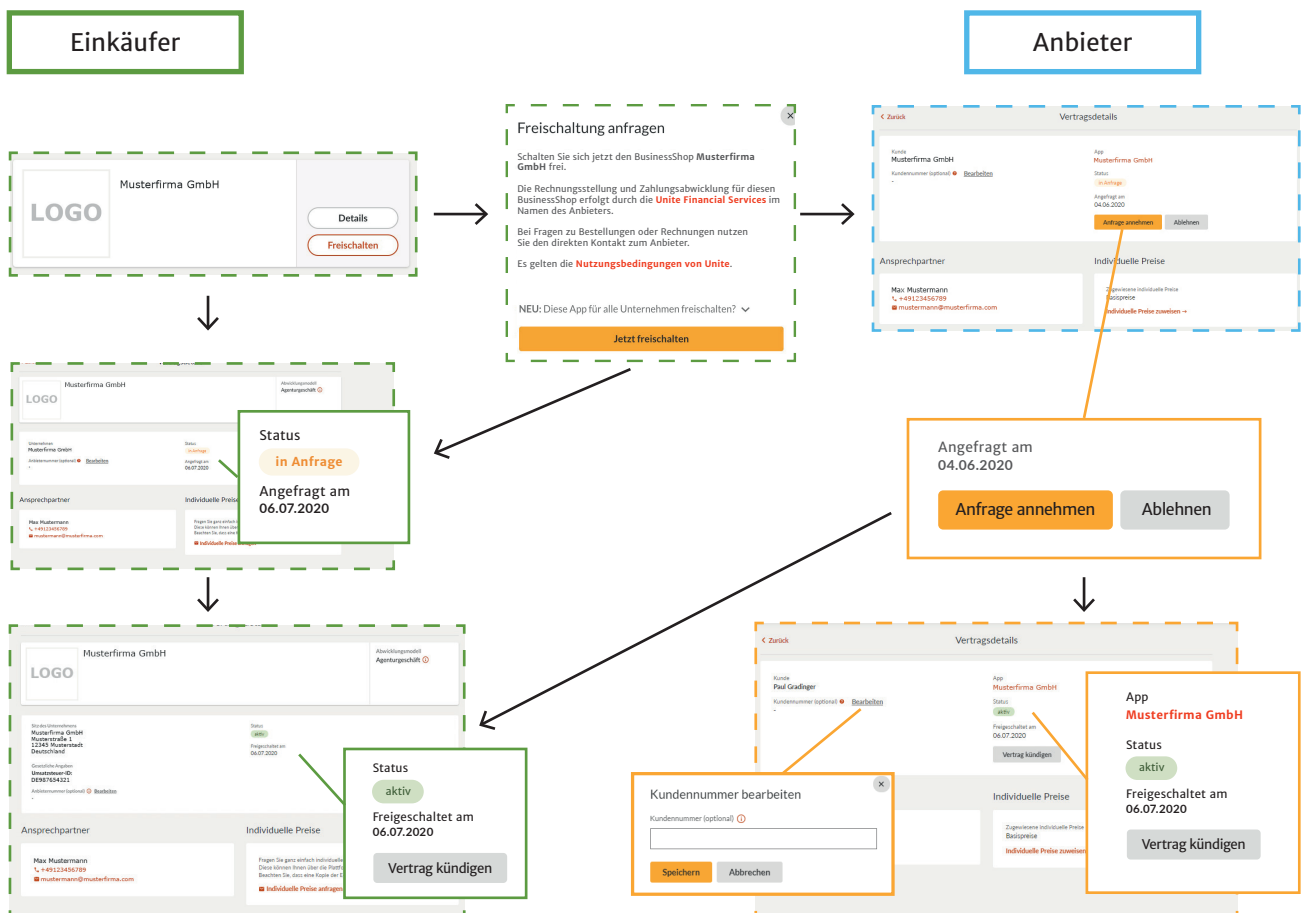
Einkäufer

Anbieter

LOGO
Musterfirma GmbH
Details
Freischalten

Freischaltung anfragen

Schalten Sie sich jetzt den BusinessShop **Musterfirma GmbH** frei.

Die Rechnungsstellung und Zahlungsabwicklung für diesen BusinessShop erfolgt durch die Unite Financial Services im Namen des Anbieters.

Bei Fragen zu Bestellungen oder Rechnungen nutzen Sie den direkten Kontakt zum Anbieter.

Es gelten die Nutzungsbedingungen von Unite.

NEU: Diese App für alle Unternehmen freischalten?

Jetzt freischalten

< Zurück
Vertragsdetails
Kunde
Musterfirma GmbH
Kundennummer (optional) Bearbeiten
-
App
Musterfirma GmbH
Status
in Anfrage
Angefragt am
04.06.2020
Anfrage annehmen
Ablehnen
Ansprechpartner
Individuelle Preise
Max Mustermann
+49123456789
mustermann@musterfirma.com
Zugewiesene individuelle Preise
Basispreise
Individuelle Preise zuweisen →

LOGO
Musterfirma GmbH
Abwicklungsmodell
Agenturgeschäft
Unternehmen
Musterfirma GmbH
Anbieternummer (optional) Bearbeiten
-
Status
in Anfrage
Angefragt am
06.07.2020
Ansprechpartner
Individuelle Preise
Max Mustermann
+49123456789
mustermann@musterfirma.com
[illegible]
Individuelle Preise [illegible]

Status
in Anfrage
Angefragt am
06.07.2020

Angefragt am
04.06.2020
Anfrage annehmen
Ablehnen

LOGO
Musterfirma GmbH
Abwicklungsmodell
Agenturgeschäft
Sitz des Unternehmens
Musterfirma GmbH
Musterstraße 1
12345 Musterstadt
Deutschland
Gesetzliche Angaben
Umsatzsteuer-ID:
DE987654321
Anbieternummer (optional) Bearbeiten
-
Status
aktiv
Freigeschaltet am
06.07.2020
Ansprechpartner
Individuelle Preise
Max Mustermann
+49123456789
mustermann@musterfirma.com
Fragen Sie ganz einfach individuelle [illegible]
Diese können Ihnen über die Plattf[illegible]
Beachten Sie, dass eine Kopie der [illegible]
Individuelle Preise anfragen

Status
aktiv
Freigeschaltet am
06.07.2020
Vertrag kündigen

< Zurück
Vertragsdetails
Kunde
Paul Gradinger
Kundennummer (optional) Bearbeiten
-
App
Musterfirma GmbH
Status
aktiv
Freigeschaltet am
06.07.2020
Vertrag kündigen
Individuelle Preise
Zugewiesene individuelle Preise
Basispreise
Individuelle Preise zuweisen

Kundennummer bearbeiten
Kundennummer (optional)
Speichern
Abbrechen

App
Musterfirma GmbH
Status
aktiv
Freigeschaltet am
06.07.2020
Vertrag kündigen